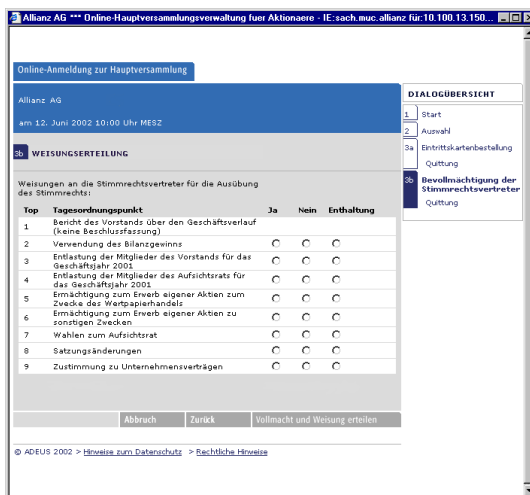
Allianz AG *** Online-Hauptversammlungsverwaltung fuer Aktionaere - IE:sach.muc.allianz für:10.100.13.150...

Online-Anmeldung zur Hauptversammlung

Allianz AG

am 12. Juni 2002 10:00 Uhr MESZ

3b WEISUNGSERTEILUNG

Weisungen an die Stimmrechtsvertreter für die Ausübung des Stimmrechts:

| Top | Tagesordnungspunkt | Ja | Nein | Enthaltung |
|---|---|---|---|---|
| 1 | Bericht des Vorstands über den Geschäftsverlauf (keine Beschlussfassung) | | | |
| 2 | Verwendung des Bilanzgewinns | ○ | ○ | ○ |
| 3 | Entlastung der Mitglieder des Vorstands für das Geschäftsjahr 2001 | ○ | ○ | ○ |
| 4 | Entlastung der Mitglieder des Aufsichtsrats für das Geschäftsjahr 2001 | ○ | ○ | ○ |
| 5 | Ermächtigung zum Erwerb eigener Aktien zum Zwecke des Wertpapierhandels | ○ | ○ | ○ |
| 6 | Ermächtigung zum Erwerb eigener Aktien zu sonstigen Zwecken | ○ | ○ | ○ |
| 7 | Wahlen zum Aufsichtsrat | ○ | ○ | ○ |
| 8 | Satzungsänderungen | ○ | ○ | ○ |
| 9 | Zustimmung zu Unternehmensverträgen | ○ | ○ | ○ |

Abbruch | Zurück | Vollmacht und Weisung erteilen

© ADEUS 2002 > Hinweise zum Datenschutz > Rechtliche Hinweise

DIALOGÜBERSICHT
1 Start
2 Auswahl
3a Eintrittskartenbestellung
Quittung
3b Bevollmächtigung der Stimmrechtsvertreter
Quittung